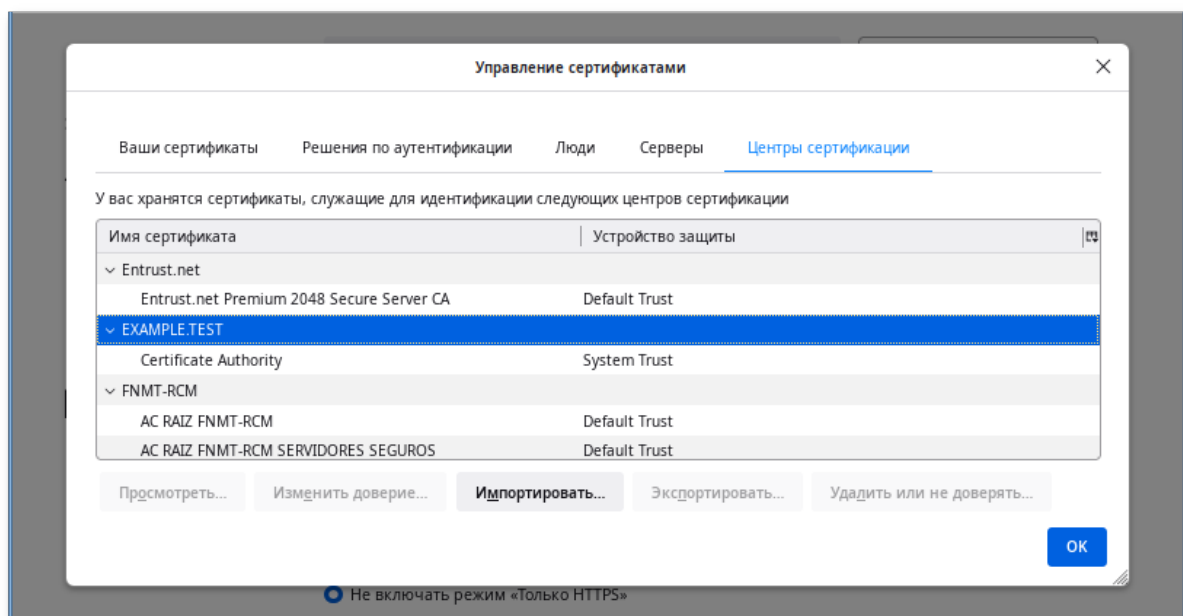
Управление сертификатами

Ваши сертификаты | Решения по аутентификации | Люди | Серверы | Центры сертификации

У вас хранятся сертификаты, служащие для идентификации следующих центров сертификации

| Имя сертификата | Устройство защиты |
|---|---|
| Entrust.net | |
| Entrust.net Premium 2048 Secure Server CA | Default Trust |
| EXAMPLE.TEST | |
| Certificate Authority | System Trust |
| FNMT-RCM | |
| AC RAIZ FNMT-RCM | Default Trust |
| AC RAIZ FNMT-RCM SERVIDORES SEGUROS | Default Trust |

Просмотреть... | Изменить доверие... | Импортировать... | Экспортировать... | Удалить или не доверять...

OK

Не включать режим «Только HTTPS»